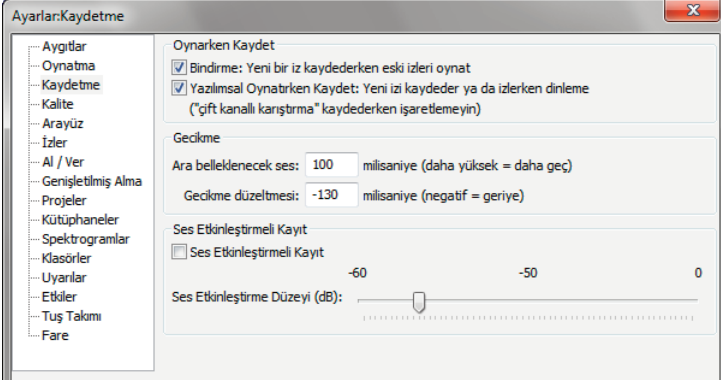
Ayarlar:Kaydetme

Aygıtlar
Oynatma
Kaydetme
Kalite
Arayüz
İzler
Al / Ver
Genişletilmiş Alma
Projeler
Kütüphaneler
Spektrogramlar
Klasörler
Uyarılar
Etkiler
Tuş Takımı
Fare

Oynarken Kaydet
Bindirme: Yeni bir iz kaydederken eski izleri oynat
Yazılımsal Oynatırken Kaydet: Yeni izi kaydeder ya da izlerken dinleme ("çift kanallı karıştırma" kaydederken işaretlemeyin)

Gecikme
Ara belleklenecek ses: 100 milisaniye (daha yüksek = daha geç)
Gecikme düzeltmesi: -130 milisaniye (negatif = geriye)

Ses Etkinleştirmeli Kayıt
Ses Etkinleştirmeli Kayıt
-60 -50 0
Ses Etkinleştirme Düzeyi (dB):